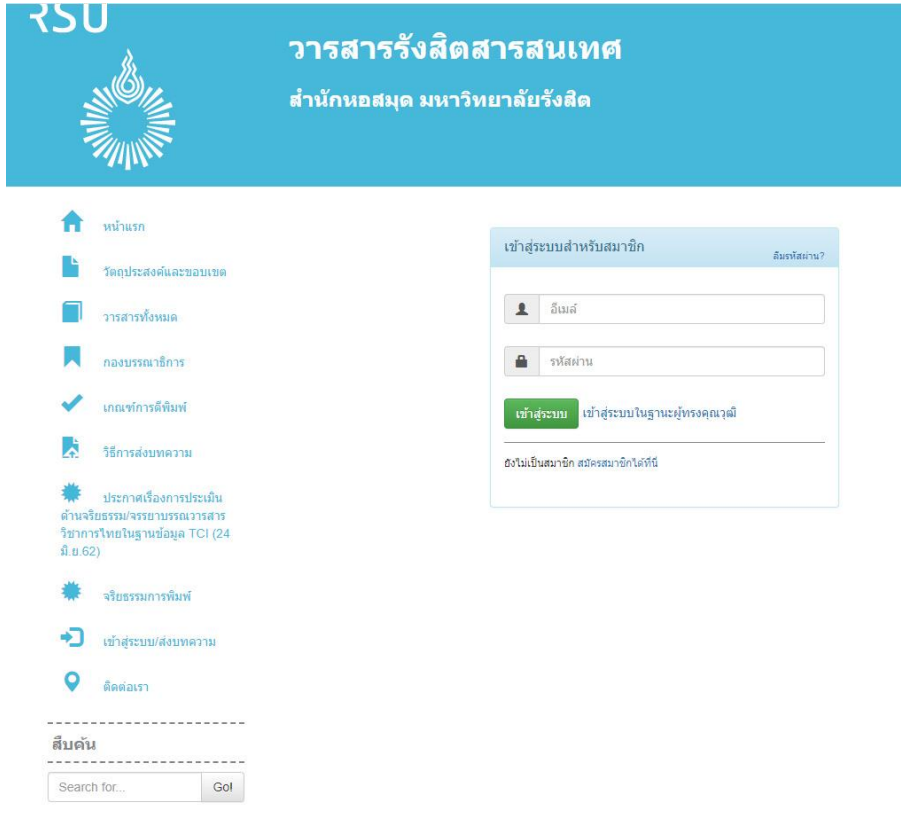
RSU

วารสารรังสิตสารสนเทศ

สำนักหอสมุด มหาวิทยาลัยรังสิต

หน้าแรก

วัตถุประสงค์และขอบเขต

วารสารทั้งหมด

กองบรรณาธิการ

เกณฑ์การตีพิมพ์

วิธีการส่งบทความ

ประกาศเรื่องการประเมินด้านจริยธรรม/จรรยาบรรณวารสารวิชาการไทยในฐานข้อมูล TCI (24 มิ.ย.62)

จริยธรรมการพิมพ์

เข้าสู่ระบบ/ส่งบทความ

ติดต่อเรา

สืบค้น

Search for...

Go!

เข้าสู่ระบบสำหรับสมาชิก

ลืมรหัสผ่าน?

อีเมล์

รหัสผ่าน

เข้าสู่ระบบ

เข้าสู่ระบบในฐานะผู้ทรงคุณวุฒิ

ยังไม่เป็นสมาชิก สมัครสมาชิกได้ที่นี่